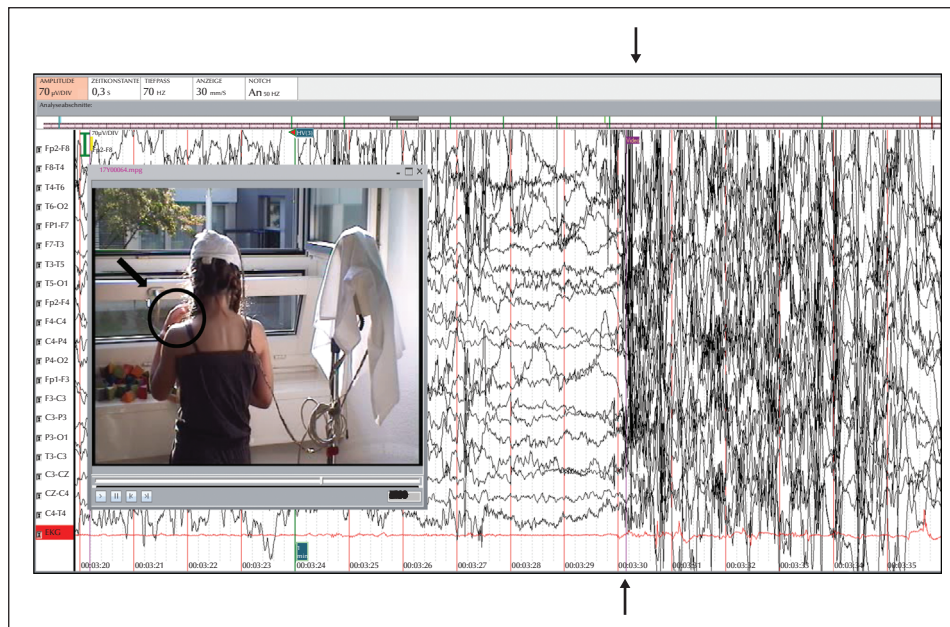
AMPLITUDE 70 µV/DIV | ZEITKONSTANTE 0,3 s | TIEFPASS 70 HZ | ANZEIGE 30 mm/S | NOTCH An 50 HZ

Analyseabschnitte:

70µV/DIV
Fp2-F8
HV
17100064.mpg

Fp2-F8
F8-T4
T4-T6
T6-O2
FP1-F7
F7-T3
T3-T5
T5-O1
Fp2-F4
F4-C4
C4-P4
P4-O2
Fp1-F3
F3-C3
C3-P3
P3-O1
T3-C3
C3-CZ
CZ-C4
C4-T4
EKG

3 min

00:03:20 00:03:21 00:03:22 00:03:23 00:03:24 00:03:25 00:03:26 00:03:27 00:03:28 00:03:29 00:03:30 00:03:31 00:03:32 00:03:33 00:03:34 00:03:35